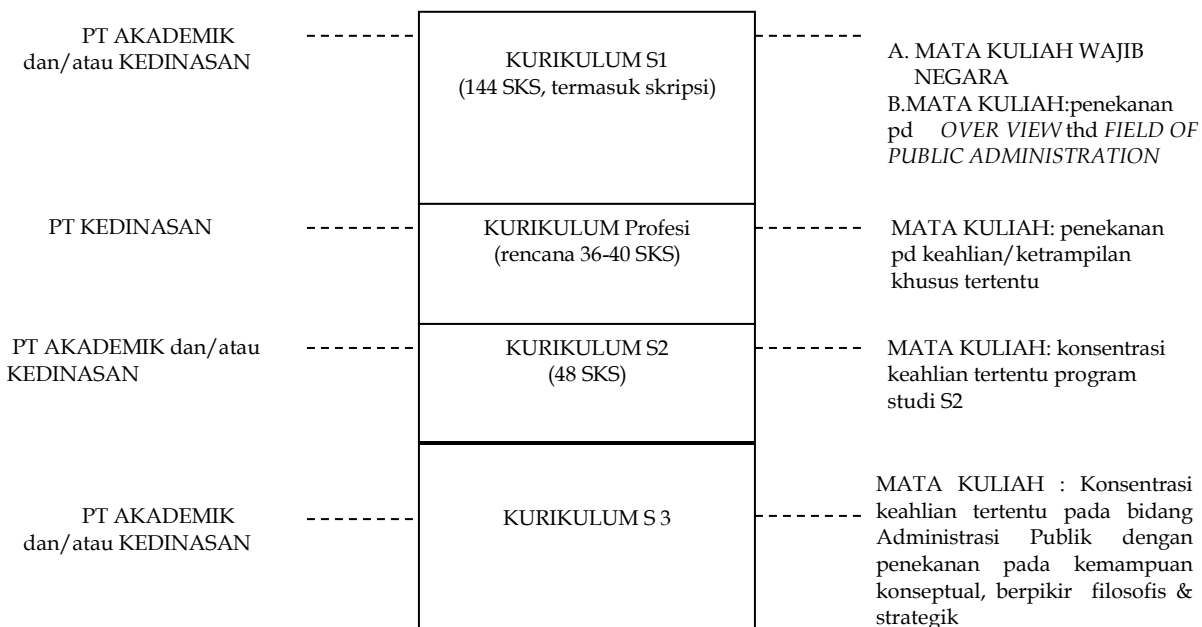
PT AKADEMIK dan/atau KEDINASAN

KURIKULUM S1
(144 SKS, termasuk skripsi)

A. MATA KULIAH WAJIB NEGARA
B.MATA KULIAH:penekanan pd *OVER VIEW* thd *FIELD OF PUBLIC ADMINISTRATION*

PT KEDINASAN

KURIKULUM Profesi
(rencana 36-40 SKS)

MATA KULIAH: penekanan pd keahlian/ketrampilan khusus tertentu

PT AKADEMIK dan/atau KEDINASAN

KURIKULUM S2
(48 SKS)

MATA KULIAH: konsentrasi keahlian tertentu program studi S2

PT AKADEMIK dan/atau KEDINASAN

KURIKULUM S 3

MATA KULIAH : Konsentrasi keahlian tertentu pada bidang Administrasi Publik dengan penekanan pada kemampuan konseptual, berpikir filosofis & strategik